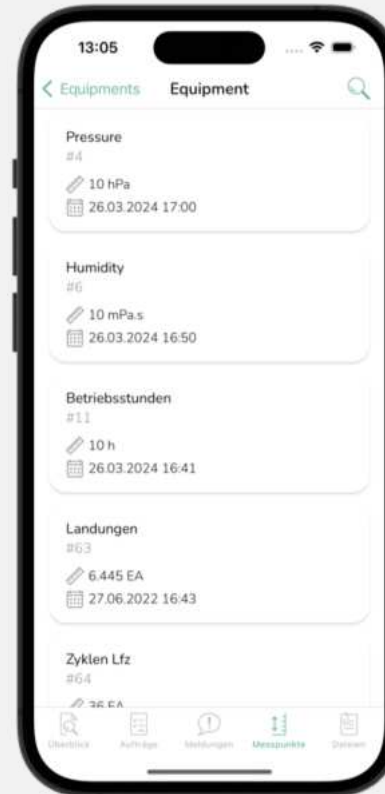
13:05

< Equipments Equipment

Pressure
#4
10 hPa
26.03.2024 17:00

Humidity
#6
10 mPa.s
26.03.2024 16:50

Betriebsstunden
#11
10 h
26.03.2024 16:41

Landungen
#63
6.445 EA
27.06.2022 16:43

Zyklen Lfz
#64
36 EA

Überblick Aufträge Meldungen Messpunkte Dateien